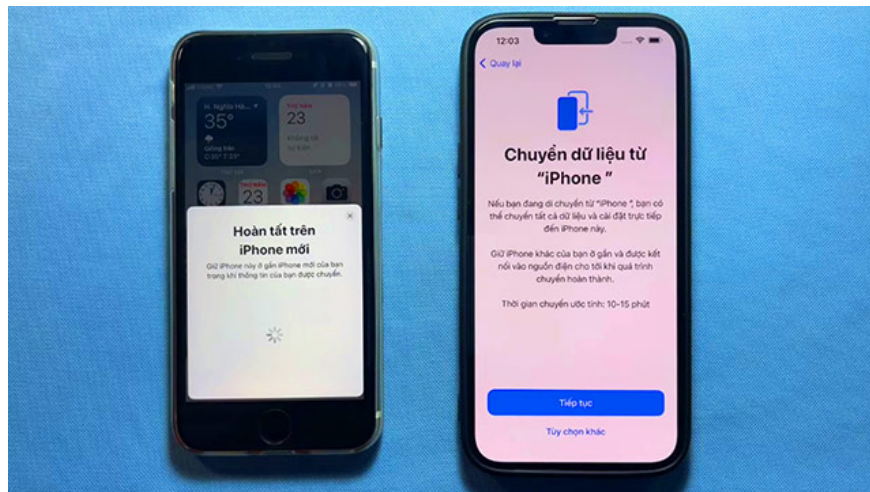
H. Nghĩa Hà...
35°
Giông bão
C:35° T:23°

THỨ NĂM
23

Hoàn tất trên iPhone mới

Giữ iPhone này ở gần iPhone mới của bạn trong khi thông tin của bạn được chuyển.

12:03

Quay lại

Chuyển dữ liệu từ "iPhone "

Nếu bạn đang di chuyển từ "iPhone ", bạn có thể chuyển tất cả dữ liệu và cài đặt trực tiếp đến iPhone này.

Giữ iPhone khác của bạn ở gần và được kết nối vào nguồn điện cho tới khi quá trình chuyển hoàn thành.

Thời gian chuyển ước tính: 10–15 phút

Tiếp tục

Tùy chọn khác